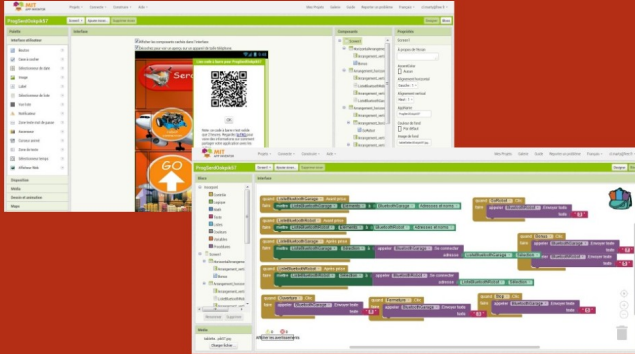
MIT APP INVENTOR

Projets · Connecter · Construire · Aide ·

Mes Projets · Galerie · Guide · Reporter un problème · Français · · CrowdingOther ·

ProgDemEtWebnSEP2 · Screen1 · Ajouter écran · Supprimer écran · Designer · Blocs

Palette · Interface · Composants · Propriétés

Interface utilisateur

Bouton · Case à cocher · Sélectionneur de date · Image · Label · Sélectionneur de liste · Curseur · Notification · Zone texte mot de passe · Écran · Curseur piloté · Zone de texte · Sélectionneur temps · Afficheur Web

Disposition · Médias · Dessin et animation · Maps

Afficher les composants cachés dans l'interface

Vérifiez pour voir un aperçu sur un gaguer de taille téléphone

Les cadre à base l'euro ProgDemEtWebIIS?

OK

Screen1

ProgDemEtWebnSEP2 · Screen1 · Ajouter écran · Supprimer écran · Designer · Blocs

Blocs · Interface

Intégré · Contrôle · Logique · Math · Texte · Listes · Couleurs · Variables · Procédures

Screen1

Renommer · Supprimer

Média

Envoyer fichier ...

quand ListeBluetoothGarage · Avant prise · faire

quand ListeBluetoothGarage · Après prise · faire

appeler BluetoothGarage · Se connecter · adresse

quand ListeBluetoothClient · Après prise · faire

quand Ouvrir · Clic · faire · appeler BluetoothGarage · Envoyer texte · texte

quand Fermer · Clic · faire · appeler BluetoothGarage · Envoyer texte · texte

quand Stop · Clic · faire · appeler BluetoothGarage · Envoyer texte · texte

Afficher les avertissements